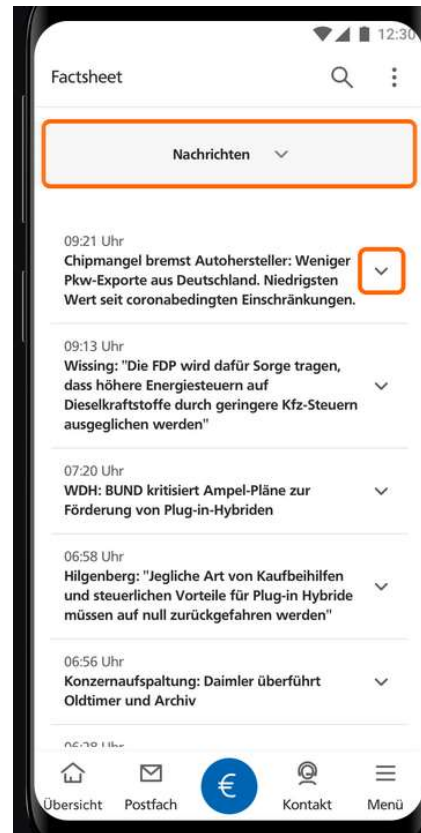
12:30

Factsheet

Nachrichten

09:21 Uhr
Chipmangel bremst Autohersteller: Weniger Pkw-Exporte aus Deutschland. Niedrigsten Wert seit coronabedingten Einschränkungen.

09:13 Uhr
Wissing: "Die FDP wird dafür Sorge tragen, dass höhere Energiesteuern auf Dieselkraftstoffe durch geringere Kfz-Steuern ausgeglichen werden"

07:20 Uhr
WDH: BUND kritisiert Ampel-Pläne zur Förderung von Plug-in-Hybriden

06:58 Uhr
Hilgenberg: "Jegliche Art von Kaufbeihilfen und steuerlichen Vorteile für Plug-in Hybride müssen auf null zurückgefahren werden"

06:56 Uhr
Konzernaufspaltung: Daimler überführt Oldtimer und Archiv

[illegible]

Übersicht Postfach € Kontakt Menü